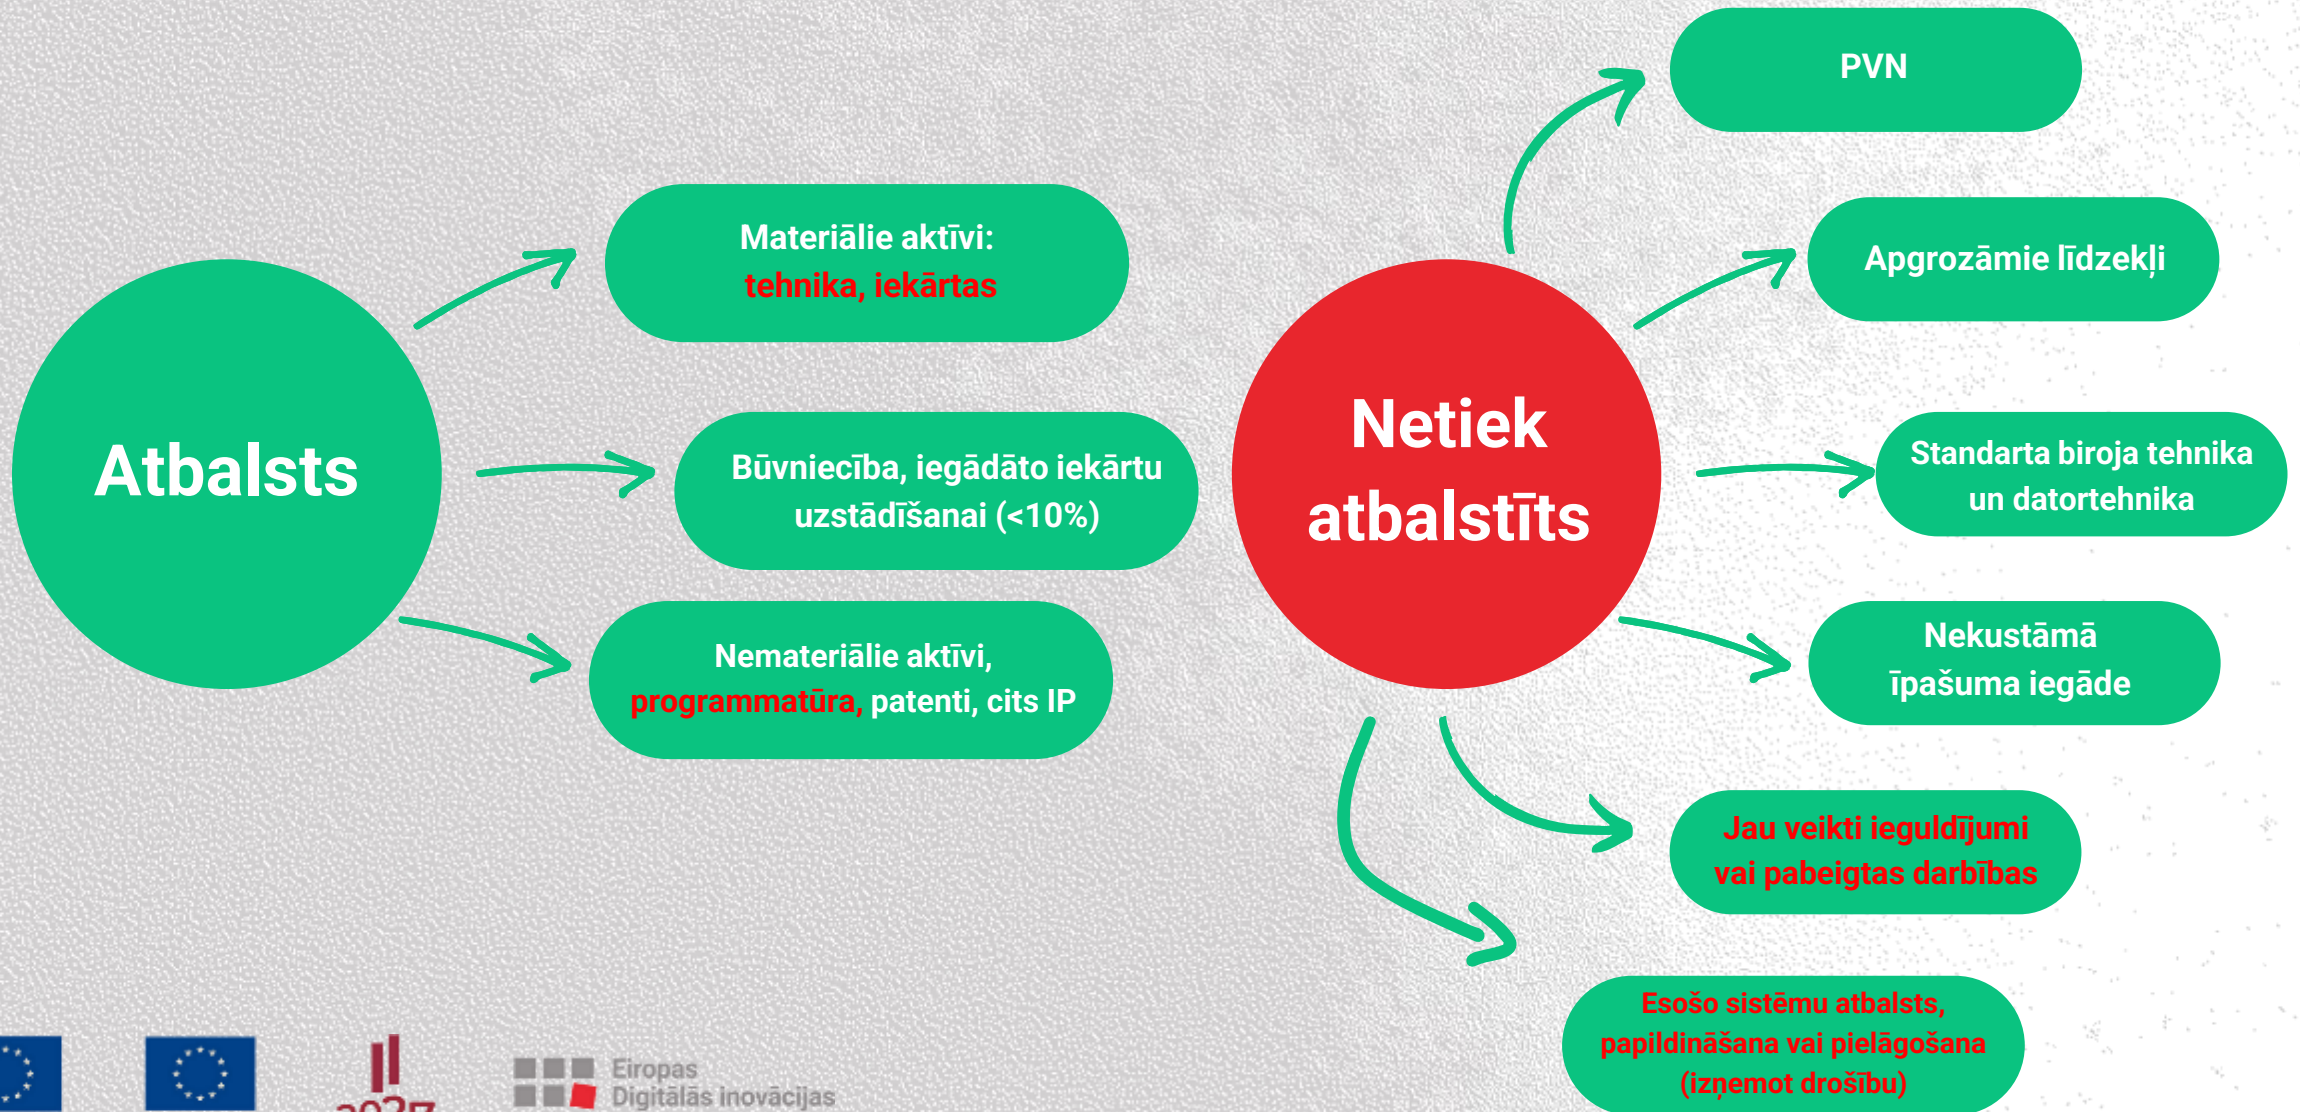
Atbalsts

Materiālie aktīvi:
tehnika, iekārtas

Būvniecība, iegādāto iekārtu uzstādīšanai (<10%)

Nemateriālie aktīvi,
programmatūra, patenti, cits IP

Netiek atbalstīts

PVN

Apgrozāmie līdzekļi

Standarta biroja tehnika un datortehnika

Nekustāmā īpašuma iegāde

Jau veikti ieguldījumi vai pabeigtas darbības

Esošo sistēmu atbalsts, papildināšana vai pielāgošana (izņemot drošību)

Eiropas
Digitālās inovācijas